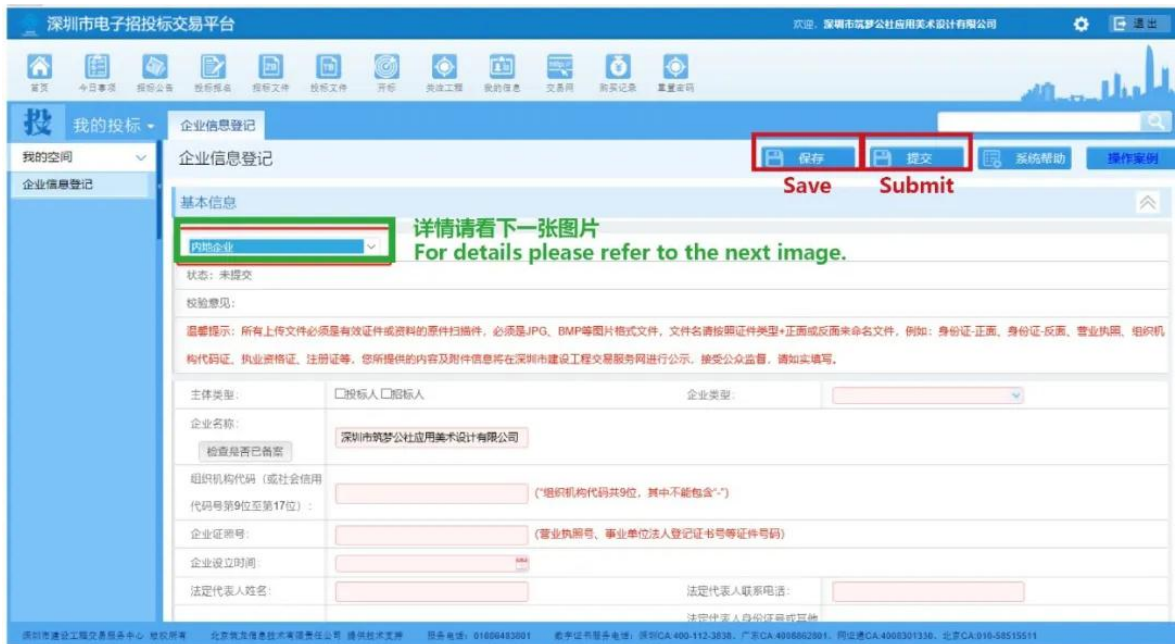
深圳市电子招投标交易平台

欢迎，深圳市筑梦公社应用美术设计有限公司

退出

首页 今日事项 招标公告 投标报名 招标文件 投标文件 开标 类似工程 我的信息 交易网 购买记录 重置密码

投 我的投标

企业信息登记

我的空间

企业信息登记

企业信息登记

保存 提交 系统帮助 操作案例

Save Submit

基本信息

详情请看下一张图片
For details please refer to the next image.

内地企业

状态：未提交

校验意见：

温馨提示：所有上传文件必须是有效证件或资料的原件扫描件，必须是JPG、BMP等图片格式文件，文件名请按照证件类型+正面或反面来命名文件，例如：身份证-正面、身份证-反面、营业执照、组织机构代码证、执业资格证、注册证等，您所提供的内容及附件信息将在深圳市建设工程交易服务网进行公示，接受公众监督，请如实填写。

主体类型： ☐投标人 ☐招标人 企业类型：

企业名称： 检查是否已备案 深圳市筑梦公社应用美术设计有限公司

组织机构代码（或社会信用代码号第9位至第17位）： ("组织机构代码共9位，其中不能包含"-")

企业证照号： (营业执照号、事业单位法人登记证书号等证件号码)

企业设立时间：

法定代表人姓名： 法定代表人联系电话：

法定代表人身份证号或其他

深圳市建设工程交易服务中心 版权所有 北京筑龙信息技术有限责任公司 提供技术支持 服务电话：01088483801 数字证书服务电话：深圳CA:400-112-3838，广东CA:4008862801，网证通CA:4008301330，北京CA:010-58515511